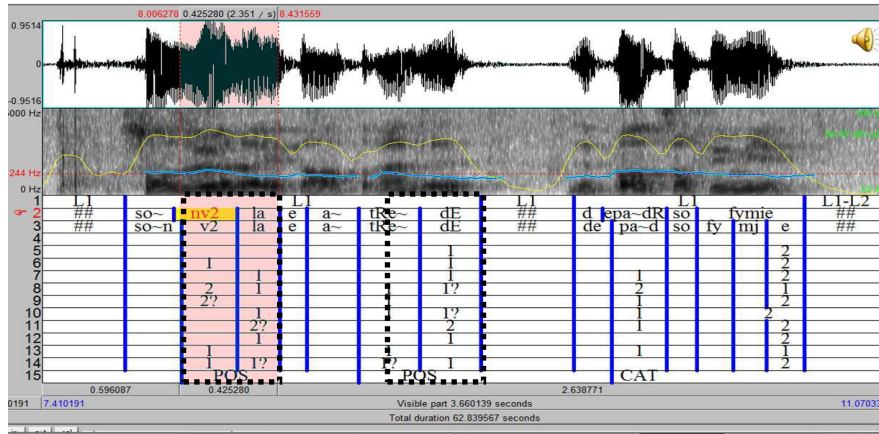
8.006278 0.425280 (2.351 / s) 8.431559

0.9514
0
-0.9516

5000 Hz
244 Hz
0 Hz

1 L1 L1 L1 L1 L1-L2
2 ## so~ nv2 la e a~ tRe~ dE ## d epa~dR so fymie ##
3 ## so~n v2 la e a~ tRe~ dE ## de pa~d so fy mj e ##
4
5 1 2
6 1 2
7 1 1 1 1 2
8 2 1 1? 2 1
9 2? 1 1 2
10 1? 1 2
11 2? 2 1 2
12 1 1 1 2
13 1 1 1
14 1 1? 1? 1 2
15 POS POS CAT

0.596087 0.425280 2.638771

0191 7.410191 Visible part 3.660139 seconds 11.07033
Total duration 62.839567 seconds